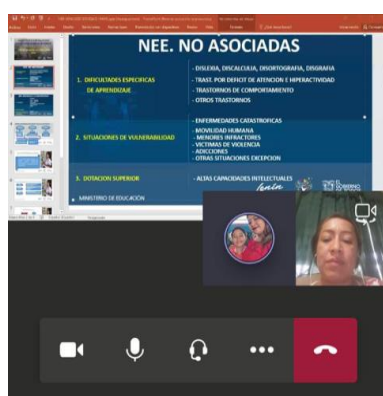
NEE. NO ASOCIADAS

1. DIFICULTADES ESPECIFICAS DE APRENDIZAJE

- DISLEXIA, DISCALCULIA, DISORTOGRAFIA, DISGRAFIA
- TRAST. POR DEFICIT DE ATENCION E HIPERACTIVIDAD
- TRASTORNOS DE COMPORTAMIENTO
- OTROS TRASTORNOS

2. SITUACIONES DE VULNERABILIDAD

- ENFERMEDADES CATASTROFICAS
- MOVILIDAD HUMANA
- MENORES INFRACTORES
- VICTIMAS DE VIOLENCIA
- ADICCIONES
- OTRAS SITUACIONES EXCEPCION

3. DOTACION SUPERIOR

- ALTAS CAPACIDADES INTELECTUALES

MINISTERIO DE EDUCACIÓN

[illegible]